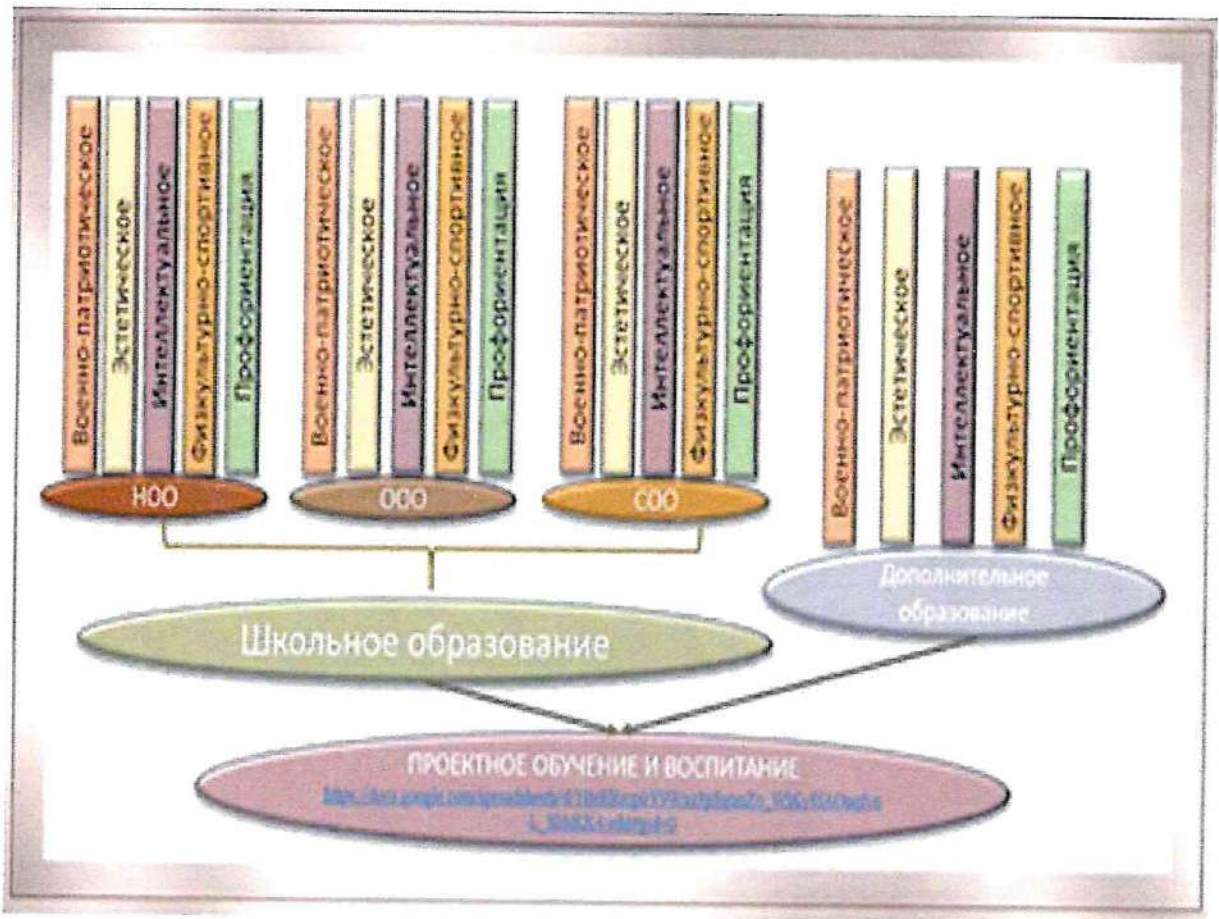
Военно-патриотическое
Эстетическое
Интеллектуальное
Физкультурно-спортивное
Профориентация

Военно-патриотическое
Эстетическое
Интеллектуальное
Физкультурно-спортивное
Профориентация

Военно-патриотическое
Эстетическое
Интеллектуальное
Физкультурно-спортивное
Профориентация

Военно-патриотическое
Эстетическое
Интеллектуальное
Физкультурно-спортивное
Профориентация

НОО
ООО
СОО

Дополнительное образование

Школьное образование

ПРОЕКТНОЕ ОБУЧЕНИЕ И ВОСПИТАНИЕ
https://docs.google.com/spreadsheets/d/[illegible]